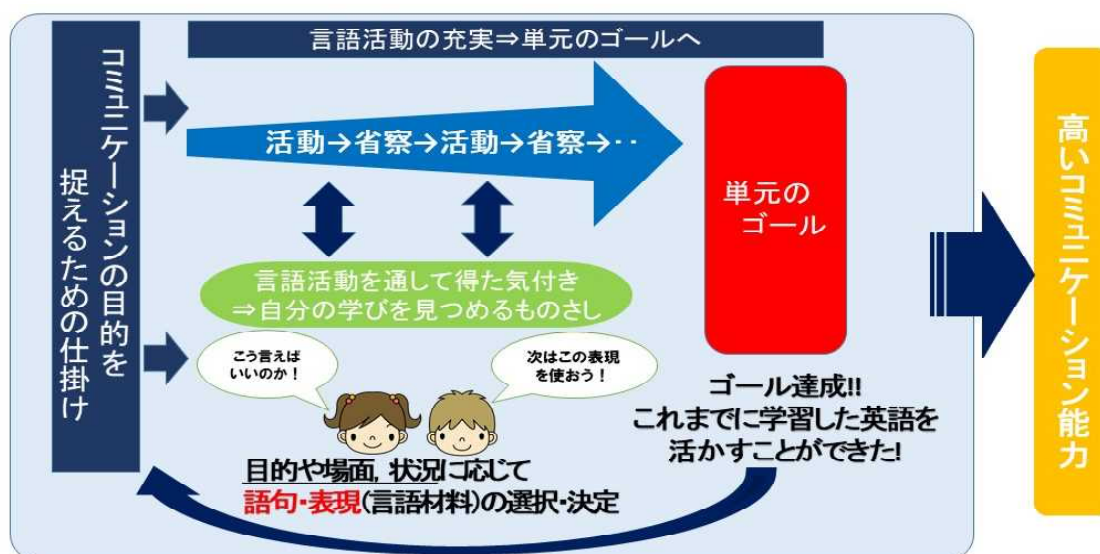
コミュニケーションの目的を捉えるための仕掛け

言語活動の充実⇒単元のゴールへ

活動→省察→活動→省察→‥

単元のゴール

言語活動を通して得た気付き
⇒自分の学びを見つめるものさし

こう言えばいいのか！

次はこの表現を使おう！

ゴール達成!!
これまでに学習した英語を活かすことができた!

目的や場面，状況に応じて
語句・表現(言語材料)の選択・決定

高いコミュニケーション能力